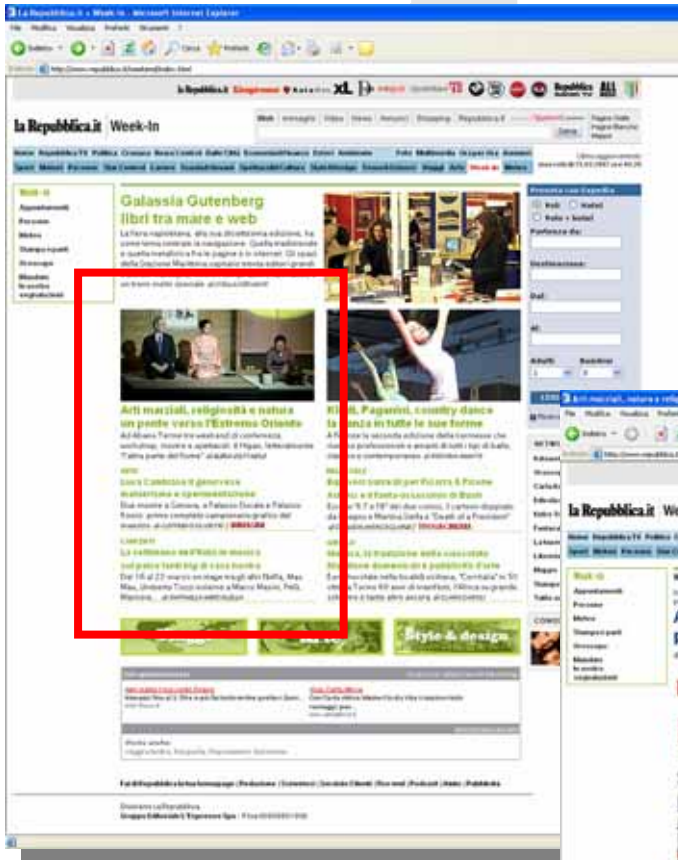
La Repubblica.it » Week-In - Microsoft Internet Explorer

File Modifica Visualizza Preferiti Strumenti ?

Indietro

Indirizzo http://www.repubblica.it/weekend/index.html

la Repubblica.it Week-In

Web Immagini Video News Annunci Shopping Repubblica.it

Cerca

Pagine Gialle Pagine Bianche Mappe

Week-in

Appuntamenti

Percorsi

Motori

Shopping

Oroscopo

Mondiali

Galassia Gutenberg libri tra mare e web

Arti marziali, religiosità e natura un ponte verso l'Estremo Oriente

Kitsch, Paganini, country dance la danza in tutte le sue forme

Style & design

Prenota con Expedia

Volo Hotel

Volo + hotel

Partenza da:

Destinazione:

Dal:

Al:

Adulti Bambini

Arti marziali, natura e religiosità

File Modifica Visualizza Preferiti

Indietro

Indirizzo http://www.repubblica.it

la Repubblica.it Wee

Home Repubblica TV Politica

Sport Motori Persone

Week-in

Appuntamenti

Percorsi

Motori

Shopping

Oroscopo

Mondiali

Gruppo Editoriale L'Espresso Spa